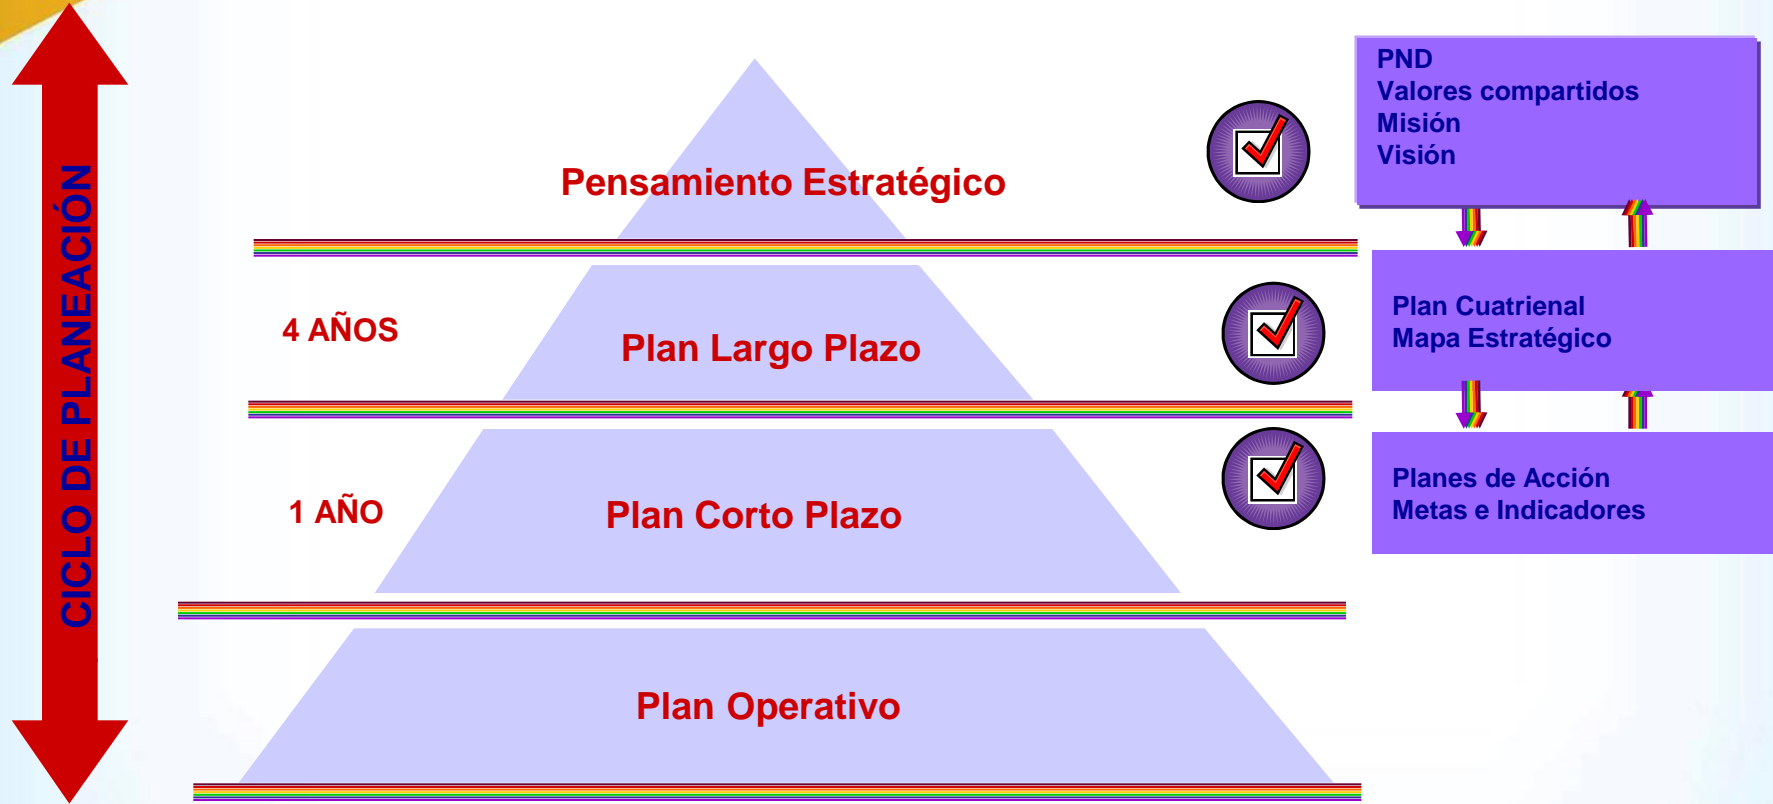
CICLO DE PLANEACIÓN

Pensamiento Estratégico

4 AÑOS

Plan Largo Plazo

1 AÑO

Plan Corto Plazo

Plan Operativo

PND
Valores compartidos
Misión
Visión

Plan Cuatrienal
Mapa Estratégico

Planes de Acción
Metas e Indicadores